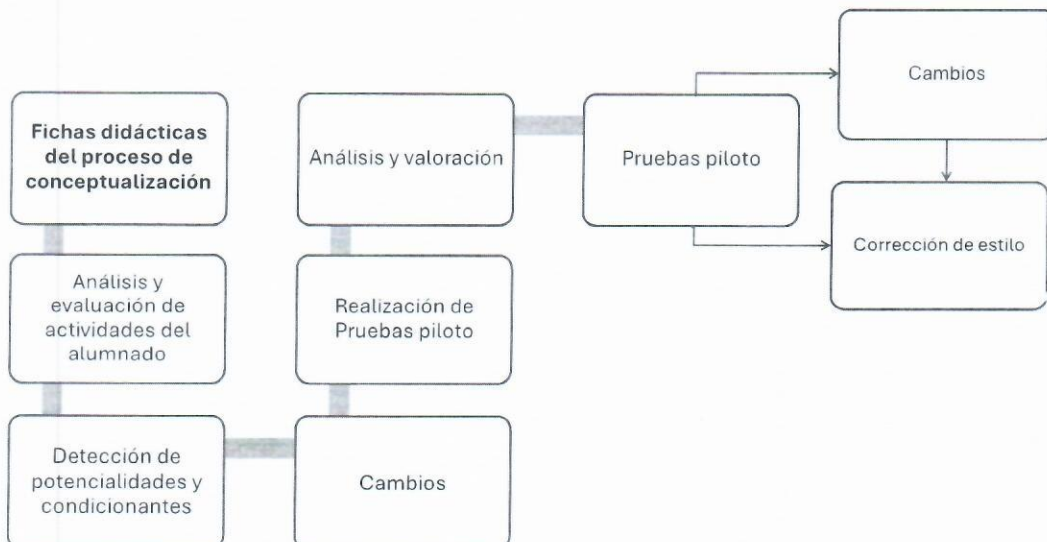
Fichas didácticas del proceso de conceptualización

Análisis y evaluación de actividades del alumnado

Detección de potencialidades y condicionantes

Cambios

Realización de Pruebas piloto

Análisis y valoración

Pruebas piloto

Cambios

Corrección de estilo